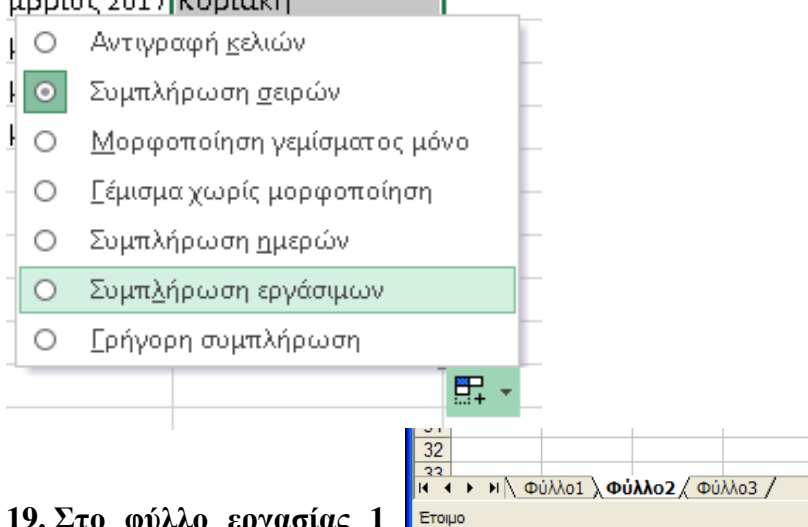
μβρίου 2017 Κυριακή

Αντιγραφή κελιών
Συμπλήρωση σειρών
Μορφοποίηση γεμίσματος μόνο
Γέμισμα χωρίς μορφοποίηση
Συμπλήρωση ημερών
Συμπλήρωση εργάσιμων
Γρήγορη συμπλήρωση

31
32
33
Φύλλο1 Φύλλο2 Φύλλο3
Έτοιμο

19. Στο φύλλο εργασίας 1